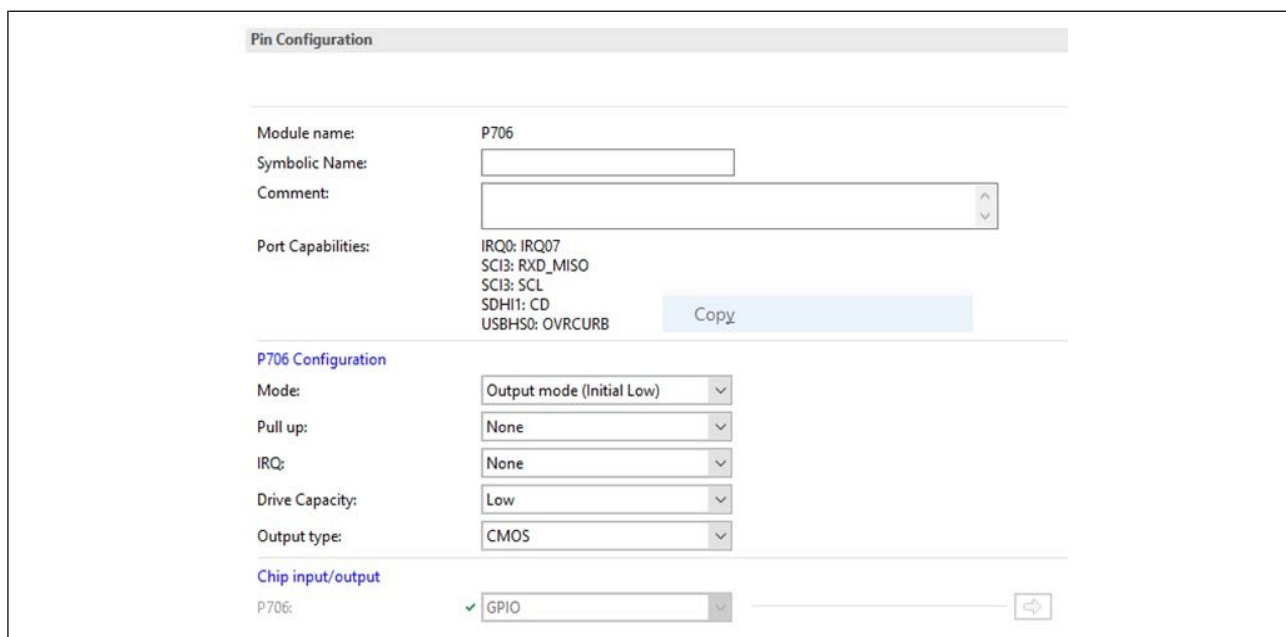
Pin Configuration

Module name: P706
Symbolic Name:
Comment:
Port Capabilities: IRQ0: IRQ07
SCI3: RXD_MISO
SCI3: SCL
SDHI1: CD
USBHS0: OVRCURB

Copy

P706 Configuration
Mode: Output mode (Initial Low)
Pull up: None
IRQ: None
Drive Capacity: Low
Output type: CMOS

Chip input/output
P706: ✓ GPIO